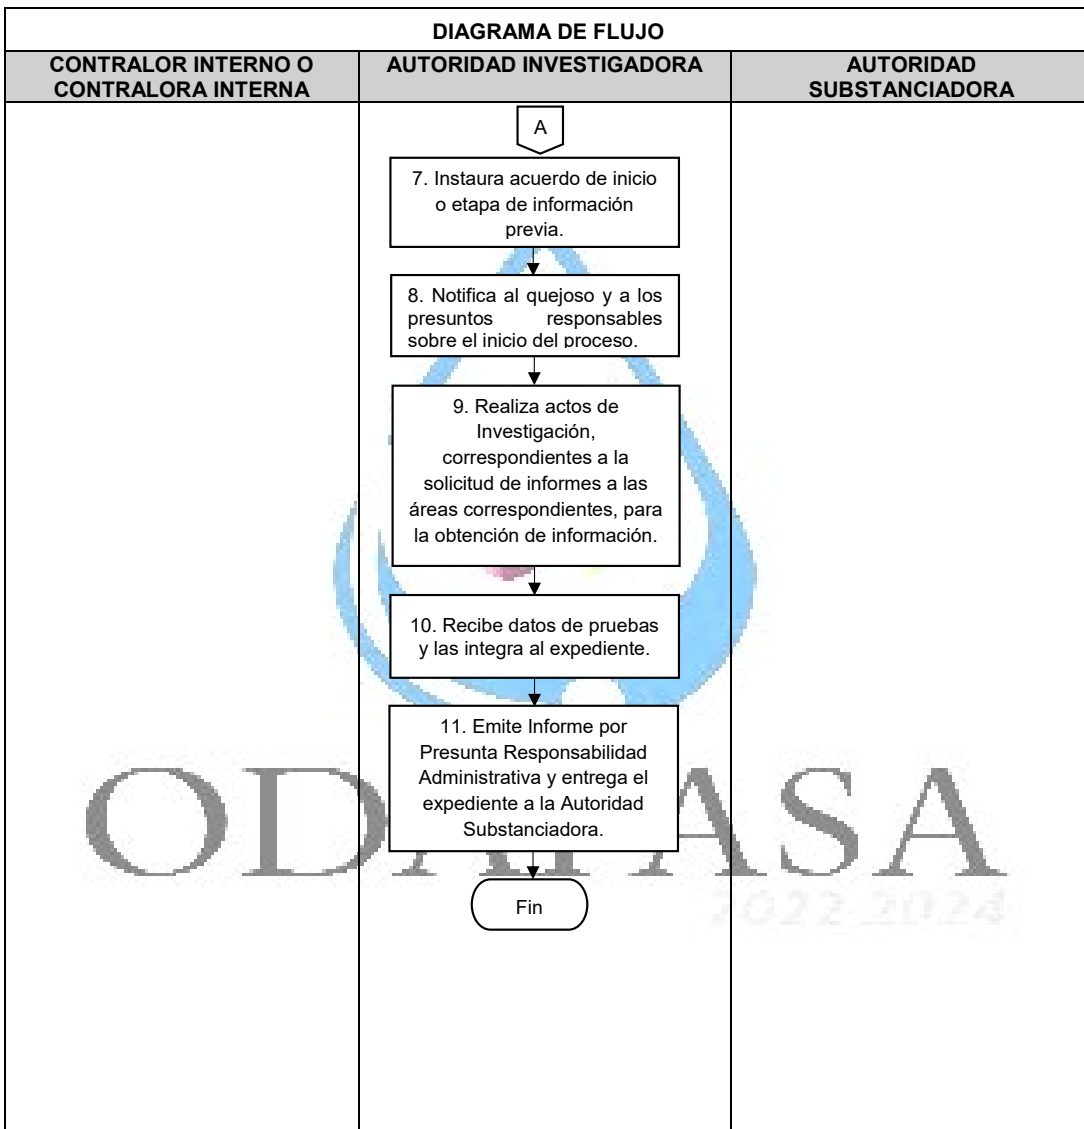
DIAGRAMA DE FLUJO

| CONTRALOR INTERNO O CONTRALORA INTERNA | AUTORIDAD INVESTIGADORA | AUTORIDAD SUBSTANCIADORA |
|---|---|---|
| | A | |

7. Instaura acuerdo de inicio o etapa de información previa.

8. Notifica al quejoso y a los presuntos responsables sobre el inicio del proceso.

9. Realiza actos de Investigación, correspondientes a la solicitud de informes a las áreas correspondientes, para la obtención de información.

10. Recibe datos de pruebas y las integra al expediente.

11. Emite Informe por Presunta Responsabilidad Administrativa y entrega el expediente a la Autoridad Substanciadora.

Fin

ODAPASA
2022-2024